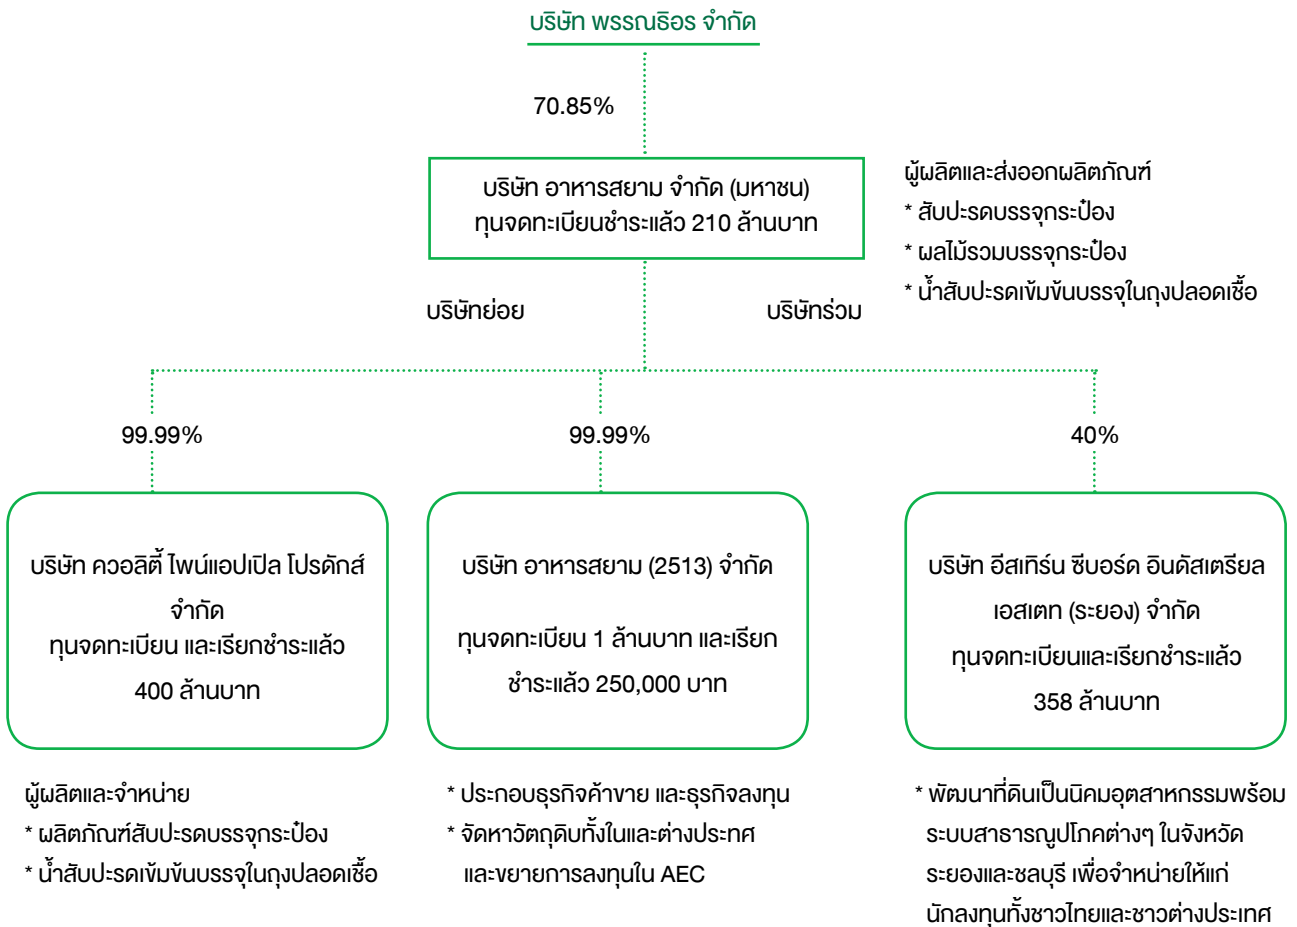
บริษัท พรรณธิอร จำกัด

70.85%

บริษัท อาหารสยาม จำกัด (มหาชน)
ทุนจดทะเบียนชำระแล้ว 210 ล้านบาท

ผู้ผลิตและส่งออกผลิตภัณฑ์
* สับปะรดบรรจุกระป๋อง
* ผลไม้รวมบรรจุกระป๋อง
* น้ำสับปะรดเข้มข้นบรรจุในถุงปลอดเชื้อ

บริษัทย่อย

บริษัทร่วม

99.99%

99.99%

40%

บริษัท ควอลิตี้ ไพน์แอปเปิล โปรดักส์ จำกัด
ทุนจดทะเบียน และเรียกชำระแล้ว 400 ล้านบาท

บริษัท อาหารสยาม (2513) จำกัด

ทุนจดทะเบียน 1 ล้านบาท และเรียกชำระแล้ว 250,000 บาท

บริษัท อีสเทิร์น ซีบอร์ด อินดัสเตรียล เอสเตท (ระยอง) จำกัด
ทุนจดทะเบียนและเรียกชำระแล้ว 358 ล้านบาท

ผู้ผลิตและจำหน่าย
* ผลิตภัณฑ์สับปะรดบรรจุกระป๋อง
* น้ำสับปะรดเข้มข้นบรรจุในถุงปลอดเชื้อ

* ประกอบธุรกิจค้าขาย และธุรกิจลงทุน
* จัดหาวัตถุดิบทั้งในและต่างประเทศ และขยายการลงทุนใน AEC

* พัฒนาที่ดินเป็นนิคมอุตสาหกรรมพร้อมระบบสาธารณูปโภคต่างๆ ในจังหวัดระยองและชลบุรี เพื่อจำหน่ายให้แก่นักลงทุนทั้งชาวไทยและชาวต่างประเทศ